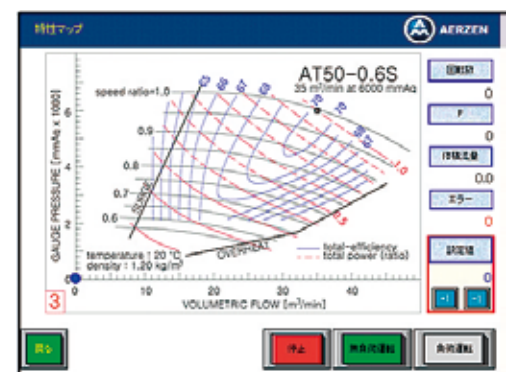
特性マップ

AERZEN

AT50-0.6S
35 m³/min at 6000 mmAq

speed ratio=1.0
0.9
0.8
0.7
0.6

SURGE
OVERHEAT

1.0
0.5

temperature : 20 °C
density : 1.20 kg/m³

total-efficiency
total power (ratio)

GAUGE PRESSURE [mmAq x 1000]
6
4
2
0

3
0
10
20
30
40
VOLUMETRIC FLOW [m³/min]

回転数
0
P
0
体積流量
0.0
エラー
0
設定値
0
+1
-1

戻る

停止
無負荷運転
負荷運転